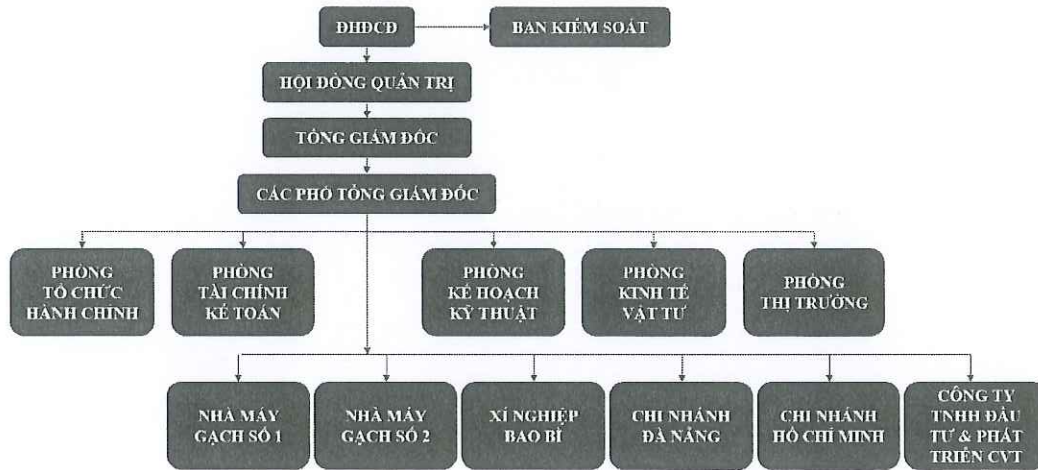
ĐHĐCĐ

BAN KIỂM SOÁT

HỘI ĐỒNG QUẢN TRỊ

TỔNG GIÁM ĐỐC

CÁC PHÓ TỔNG GIÁM ĐỐC

PHÒNG TỔ CHỨC HÀNH CHÍNH

PHÒNG TÀI CHÍNH KẾ TOÁN

PHÒNG KẾ HOẠCH KỸ THUẬT

PHÒNG KINH TẾ VẬT TƯ

PHÒNG THỊ TRƯỜNG

NHÀ MÁY GẠCH SỐ 1

NHÀ MÁY GẠCH SỐ 2

XÍ NGHIỆP BAO BÌ

CHI NHÁNH ĐÀ NẴNG

CHI NHÁNH HỒ CHÍ MINH

CÔNG TY TNHH ĐẦU TƯ & PHÁT TRIỂN CVT